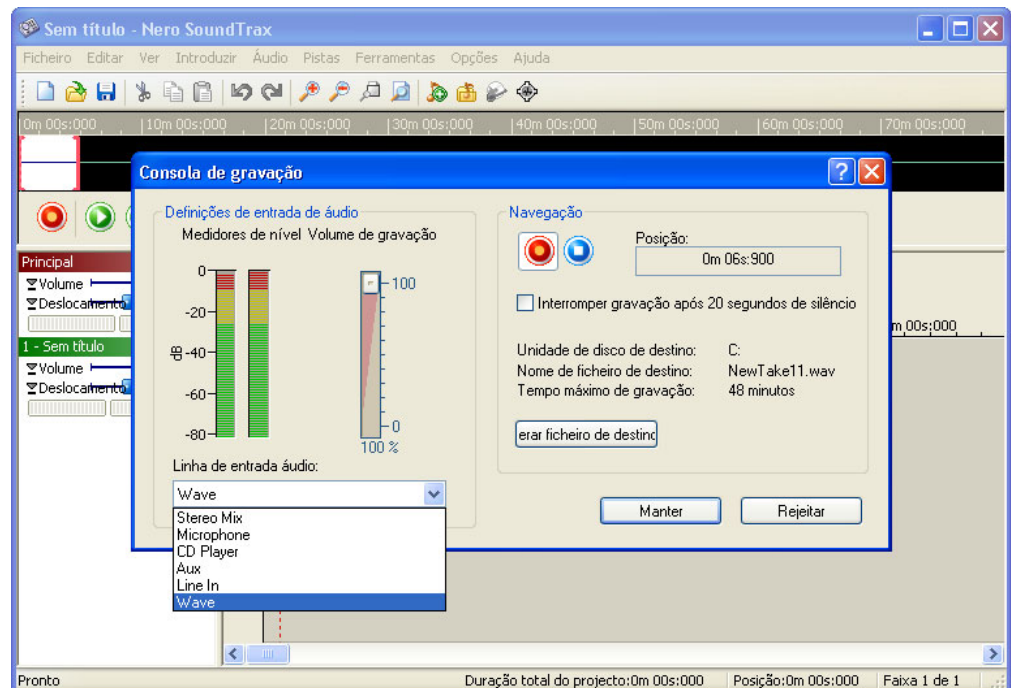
Sem título - Nero SoundTrax

Ficheiro Editar Ver Introduzir Áudio Pistas Ferramentas Opções Ajuda

0m 00s:000 | 10m 00s:000 | 20m 00s:000 | 30m 00s:000 | 40m 00s:000 | 50m 00s:000 | 60m 00s:000 | 70m 00s:000

Principal
Volume
Deslocamento

1 - Sem título
Volume
Deslocamento

m 00s:000

Consola de gravação

Definições de entrada de áudio
Medidores de nível Volume de gravação

0
-20
dB -40
-60
-80

100
0
100 %

Linha de entrada áudio:
Wave
Stereo Mix
Microphone
CD Player
Aux
Line In
Wave

Navegação
Posição:
0m 06s:900

Interromper gravação após 20 segundos de silêncio

Unidade de disco de destino: C:
Nome de ficheiro de destino: NewTake11.wav
Tempo máximo de gravação: 48 minutos

erar ficheiro de destino

Manter
Rejeitar

Pronto
Duração total do projecto:0m 00s:000
Posição:0m 00s:000
Faixa 1 de 1